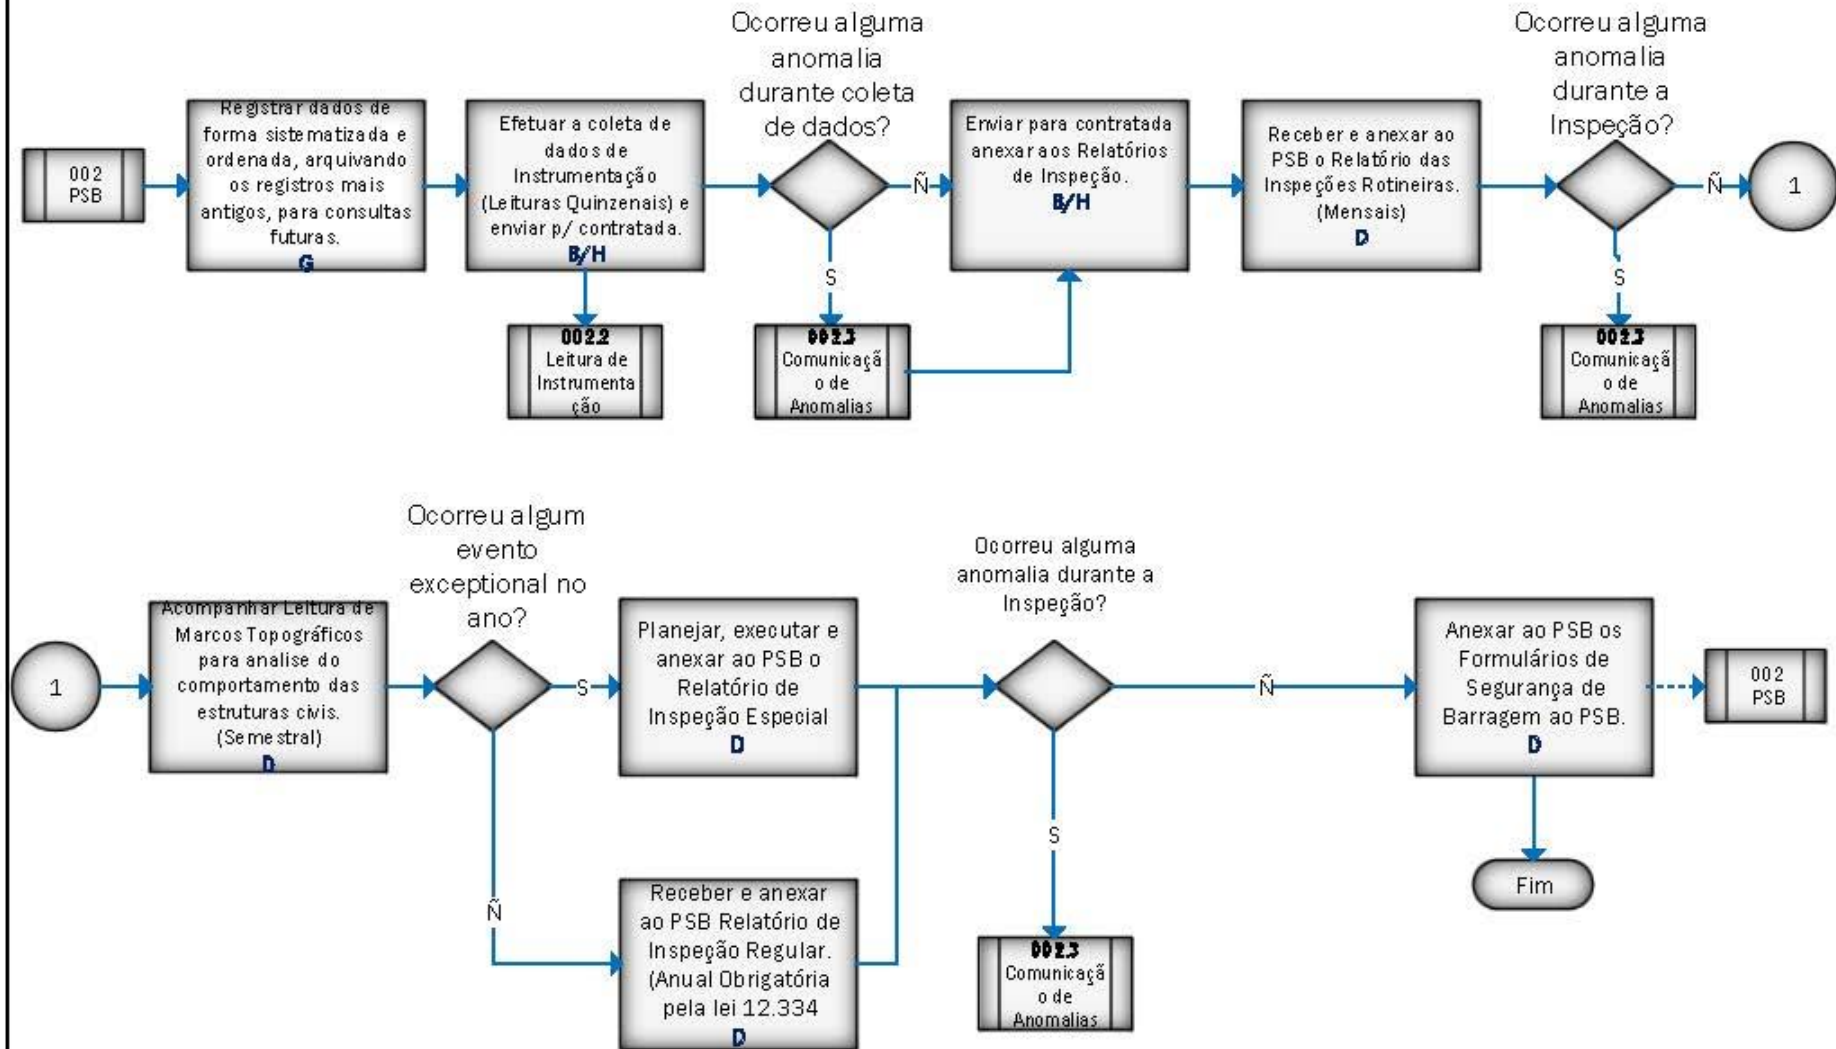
002
PSB

Registrar dados de forma sistematizada e ordenada, arquivando os registros mais antigos, para consultas futuras.
G

Efetuar a coleta de dados de Instrumentação (Leituras Quinzenais) e enviar p/ contratada.
B/H

002.2
Leitura de Instrumentação

Ocorreu alguma anomalia durante coleta de dados?

Ñ

S

002.3
Comunicação de Anomalias

Enviar para contratada anexar aos Relatórios de Inspeção.
B/H

Receber e anexar ao PSB o Relatório das Inspeções Rotineiras. (Mensais)
D

Ocorreu alguma anomalia durante a Inspeção?

Ñ

1

S

002.3
Comunicação de Anomalias

1

Acompanhar Leitura de Marcos Topográficos para analise do comportamento das estruturas civis. (Semestral)
D

Ocorreu algum evento exceptional no ano?

S

Ñ

Planejar, executar e anexar ao PSB o Relatório de Inspeção Especial
D

Receber e anexar ao PSB Relatório de Inspeção Regular. (Anual Obrigatória pela lei 12.334
D

Ocorreu alguma anomalia durante a Inspeção?

Ñ

S

002.3
Comunicação de Anomalias

Anexar ao PSB os Formulários de Segurança de Barragem ao PSB.
D

002
PSB

Fim